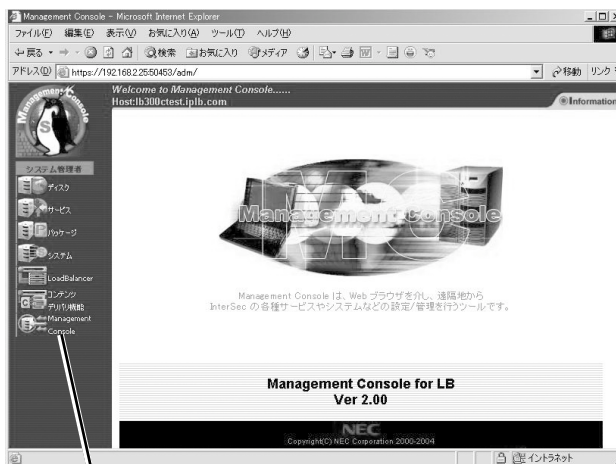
Management Console - Microsoft Internet Explorer

ファイル(F) 編集(E) 表示(V) お気に入り(A) ツール(T) ヘルプ(H)

← 戻る ・ → ・ 検索 お気に入り メディア

アドレス(D) https://192.168.2.25:50453/adm/ ⇨移動 リンク

Management Console

Welcome to Management Console......
Host:lb300ctest.iplb.com

Information

システム管理者

ディスク

サービス

パッケージ

システム

LoadBalancer

コンテンツ デリバ機能

Management Console

Management Console

Management Console は、Web ブラウザを介し、遠隔地から InterSec の各種サービスやシステムなどの設定/管理を行うツールです。

Management Console for LB
Ver 2.00

NEC
Copyright(C) NEC Corporation 2000-2004

イントラネット